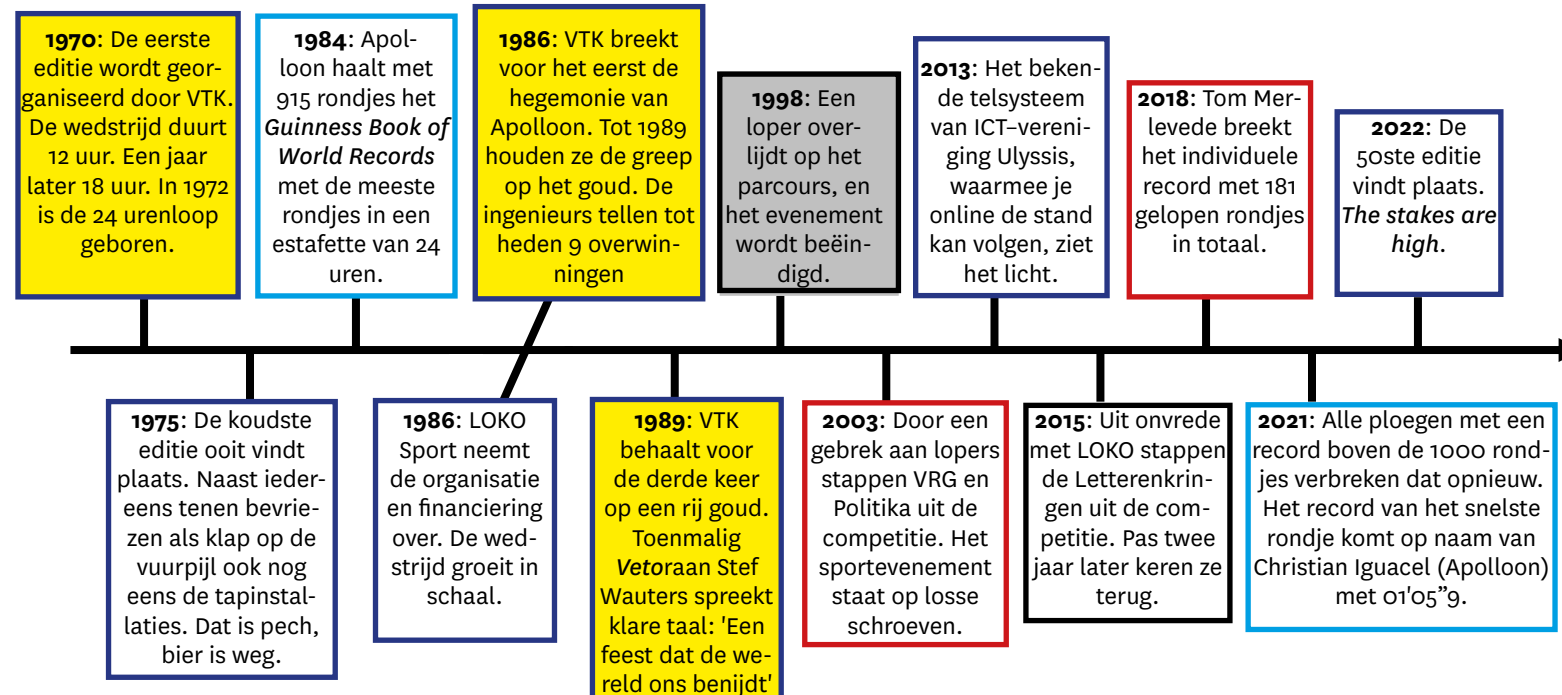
**1970**: De eerste editie wordt georganiseerd door VTK. De wedstrijd duurt 12 uur. Een jaar later 18 uur. In 1972 is de 24 urenloop geboren.

**1984**: Apolloon haalt met 915 rondjes het *Guinness Book of World Records* met de meeste rondjes in een estafette van 24 uren.

**1986**: VTK breekt voor het eerst de hegemonie van Apolloon. Tot 1989 houden ze de greep op het goud. De ingenieurs tellen tot heden 9 overwinningen

**1998**: Een loper overlijdt op het parcours, en het evenement wordt beëindigd.

**2013**: Het bekende telsysteem van ICT–vereniging Ulyssis, waarmee je online de stand kan volgen, ziet het licht.

**2018**: Tom Merlevede breekt het individuele record met 181 gelopen rondjes in totaal.

**2022**: De 50ste editie vindt plaats. ***The stakes are high***.

**1975**: De koudste editie ooit vindt plaats. Naast iedereens tenen bevriezen als klap op de vuurpijl ook nog eens de tapinstallaties. Dat is pech, bier is weg.

**1986**: LOKO Sport neemt de organisatie en financiering over. De wedstrijd groeit in schaal.

**1989**: VTK behaalt voor de derde keer op een rij goud. Toenmalig *Veto*raan Stef Wauters spreekt klare taal: 'Een feest dat de wereld ons benijdt'

**2003**: Door een gebrek aan lopers stappen VRG en Politika uit de competitie. Het sportevenement staat op losse schroeven.

**2015**: Uit onvrede met LOKO stappen de Letterenkringen uit de competitie. Pas twee jaar later keren ze terug.

**2021**: Alle ploegen met een record boven de 1000 rondjes verbreken dat opnieuw. Het record van het snelste rondje komt op naam van Christian Iguacel (Apolloon) met 01'05"9.